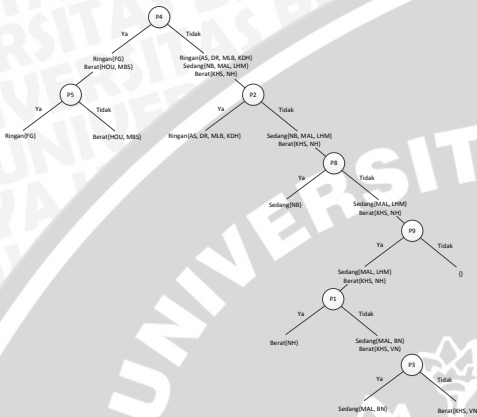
P4

Ya

Tidak

Ringan(FG)
Berat(HOU, MBS)

Ringan(AS, DR, MLB, KDH)
Sedang(NB, MAL, LHM)
Berat(KHS, NH)

P5

Ya

Tidak

Ringan(FG)

Berat(HOU, MBS)

P2

Ya

Tidak

Ringan(AS, DR, MLB, KDH)

Sedang(NB, MAL, LHM)
Berat(KHS, NH)

P8

Ya

Tidak

Sedang(NB)

Sedang(MAL, LHM)
Berat(KHS, NH)

P9

Ya

Tidak

Sedang(MAL, LHM)
Berat(KHS, NH)

{}

P1

Ya

Tidak

Berat(NH)

Sedang(MAL, BN)
Berat(KHS, VN)

P3

Ya

Tidak

Sedang(MAL, BN)

Berat(KHS, VN